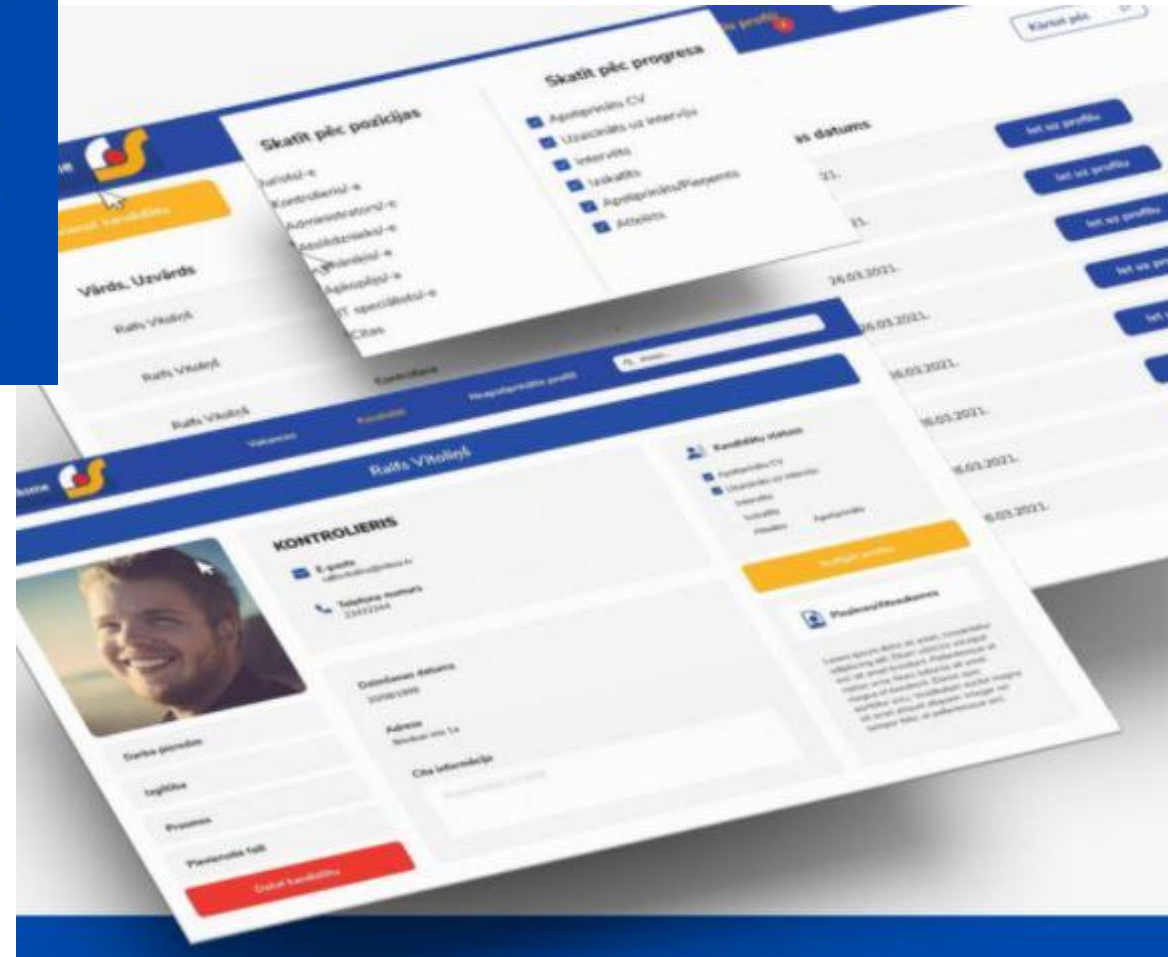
Kārtot pēc

Skatīt pēc pozīcijas

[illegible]tāja/-s
Kontrolieris/-e
Administrators/-e
Atbildīgais/-ā
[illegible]
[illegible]pkopējs/-a
IT speciālists/-e
Citas

Skatīt pēc progresa

Apstiprināts CV
Uzaicināts uz interviju
Intervēts
Izskatīts
Apstiprināts/Pieņemts
Atteikts

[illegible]s datums

Iet uz profilu
Iet uz profilu
Iet uz profilu
Iet uz profilu
Iet u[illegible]

Vārds, Uzvārds
Ralfs Vītoliņš
Ralfs Vītoliņš
Ralfs Vītoliņš

26.03.2021.
26.03.2021.
26.03.2021.
26.03.2021.
26.03.2021.
26.03.2021.

Kontrolieris

Vakances
Kandidāti
Neapstrādātie profili

Ralfs Vītoliņš

KONTROLIERIS

E-pasts

Telefona numurs

Dzimšanas datums

Adrese

Cita informācija

Kandidātu statuss
Apstiprināts CV
Uzaicināts uz interviju
Intervēts
Izskatīts
Atteikts
Apstiprināts

Rediģēt profilu

Piezīmes/Atsauksmes

Darba pieredze
Izglītība
Prasmes
Pievienotie faili
Dzēst kandidātu